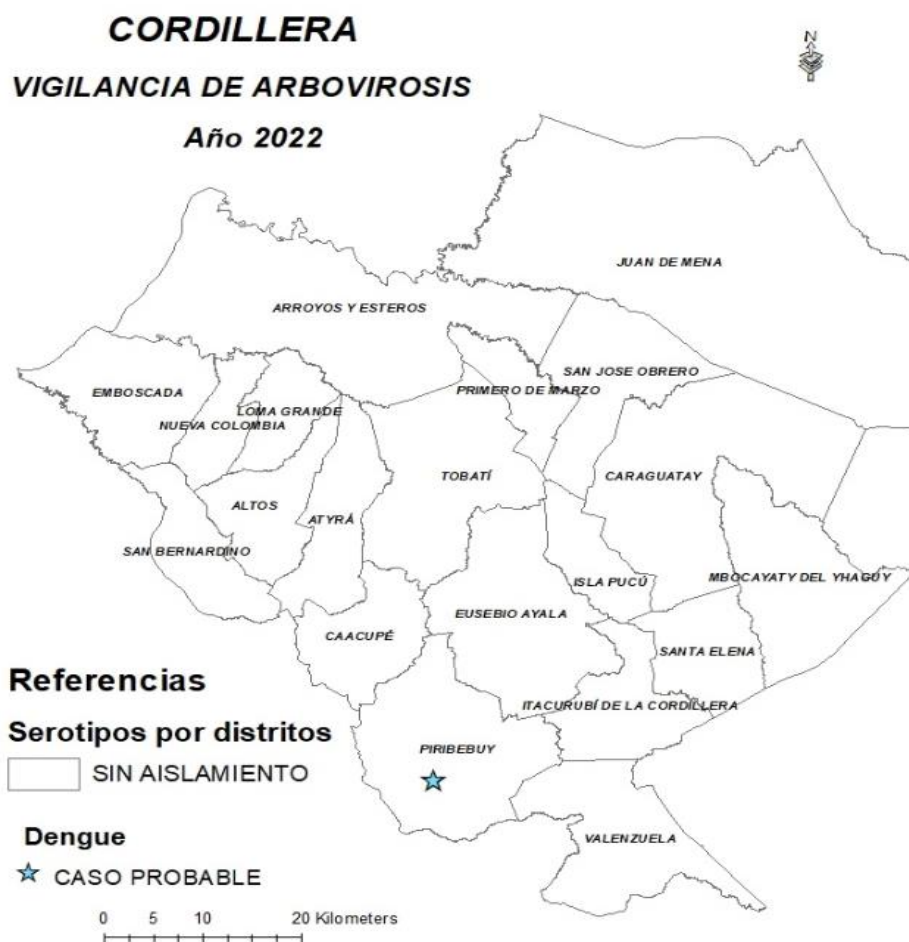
CORDILLERA
VIGILANCIA DE ARBOVIROSIS
Año 2022

N

JUAN DE MENA
ARROYOS Y ESTEROS
SAN JOSE OBRERO
EMBOSCADA
PRIMERO DE MARZO
LOMA GRANDE
NUEVA COLOMBIA
TOBATÍ
CARAGUATAY
ALTOS
ATYRÁ
SAN BERNARDINO
ISLA PUCÚ
MBOCAYATY DEL YHAGUY
EUSEBIO AYALA
CAACUPÉ
SANTA ELENA
ITACURUBÍ DE LA CORDILLERA
PIRIBEBUY
VALENZUELA

Referencias
Serotipos por distritos
SIN AISLAMIENTO
Dengue
CASO PROBABLE

0 5 10 20 Kilometers